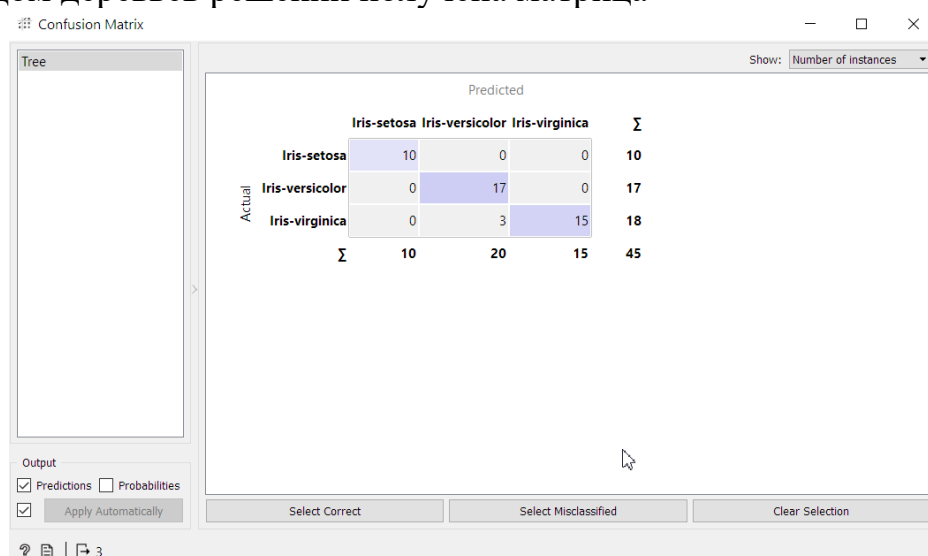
Confusion Matrix

Tree

Show: Number of instances

Predicted

| | | Iris-setosa | Iris-versicolor | Iris-virginica | Σ |
|---|---|---|---|---|---|
| Actual | Iris-setosa | 10 | 0 | 0 | 10 |
| | Iris-versicolor | 0 | 17 | 0 | 17 |
| | Iris-virginica | 0 | 3 | 15 | 18 |
| | Σ | 10 | 20 | 15 | 45 |

Output
Predictions Probabilities
Apply Automatically

Select Correct Select Misclassified Clear Selection

3